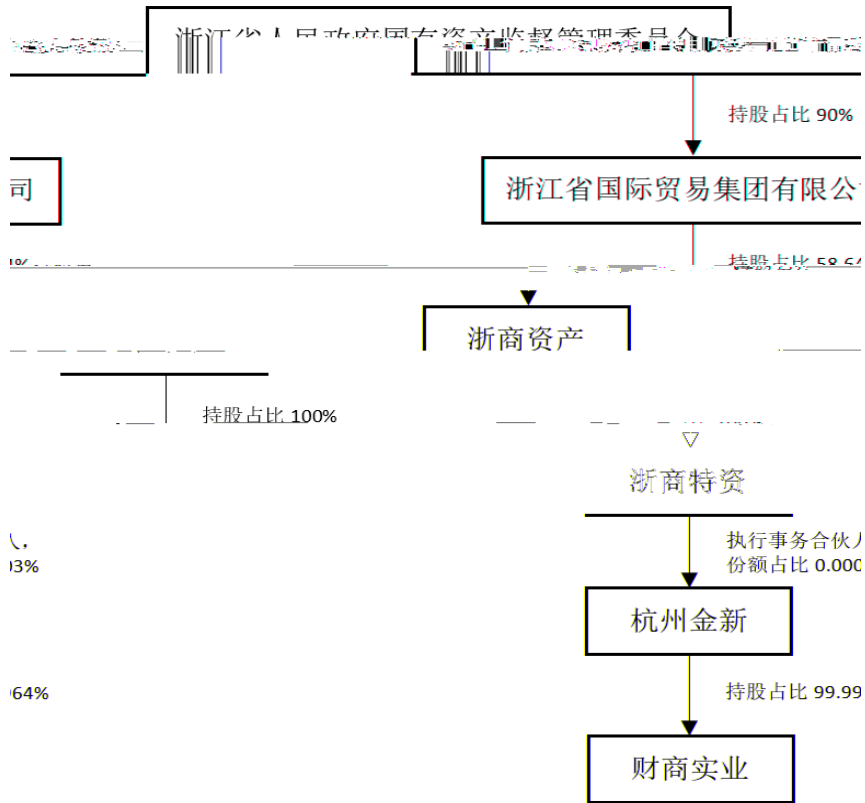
浙江省人民政府国有资产监督管理委员会

持股占比 90%

司

浙江省国际贸易集团有限公

持股占比 58.6

浙商资产

持股占比 100%

浙商特资

执行事务合伙人
份额占比 0.000

杭州金新

持股占比 99.99

财商实业

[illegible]，
03%

64%